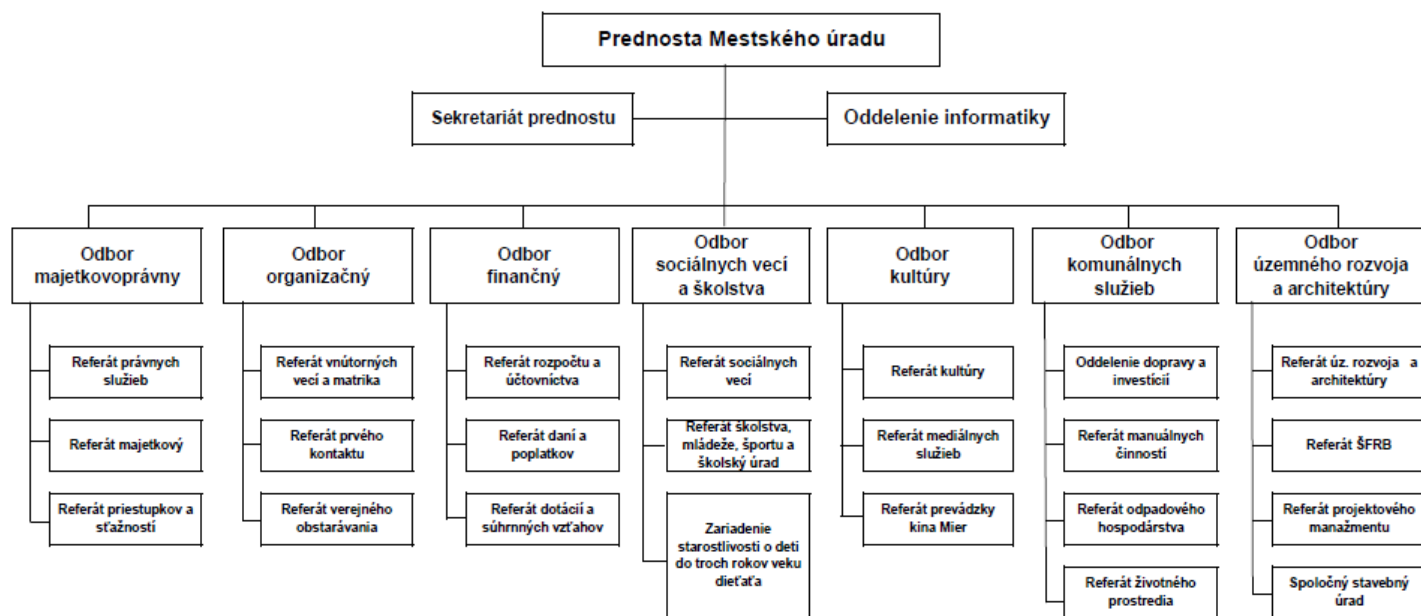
Prednosta Mestského úradu

Sekretariát prednostu

Oddelenie informatiky

Odbor majetkovoprávny

Referát právnych služieb

Referát majetkový

Referát priestupkov a sťažností

Odbor organizačný

Referát vnútorných vecí a matrika

Referát prvého kontaktu

Referát verejného obstarávania

Odbor finančný

Referát rozpočtu a účtovníctva

Referát daní a poplatkov

Referát dotácií a súhrnných vzťahov

Odbor sociálnych vecí a školstva

Referát sociálnych vecí

Referát školstva, mládeže, športu a školský úrad

Zariadenie starostlivosti o deti do troch rokov veku dieťaťa

Odbor kultúry

Referát kultúry

Referát mediálnych služieb

Referát prevádzky kina Mier

Odbor komunálnych služieb

Oddelenie dopravy a investícií

Referát manuálnych činností

Referát odpadového hospodárstva

Referát životného prostredia

Odbor územného rozvoja a architektúry

Referát úz. rozvoja a architektúry

Referát ŠFRB

Referát projektového manažmentu

Spoločný stavebný úrad